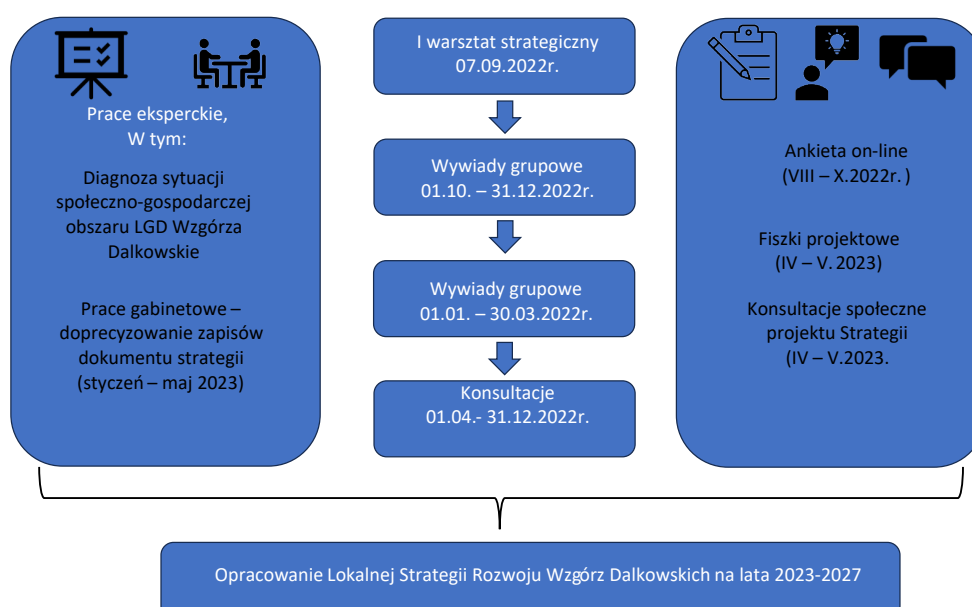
Prace eksperckie,
W tym:

Diagnoza sytuacji społeczno-gospodarczej obszaru LGD Wzgórza Dalkowskie

Prace gabinetowe – doprecyzowanie zapisów dokumentu strategii (styczeń – maj 2023)

I warsztat strategiczny
07.09.2022r.

Wywiady grupowe
01.10. – 31.12.2022r.

Wywiady grupowe
01.01. – 30.03.2022r.

Konsultacje
01.04.- 31.12.2022r.

Ankieta on-line
(VIII – X.2022r. )

Fiszki projektowe
(IV – V. 2023)

Konsultacje społeczne projektu Strategii
(IV – V.2023.

Opracowanie Lokalnej Strategii Rozwoju Wzgórz Dalkowskich na lata 2023-2027